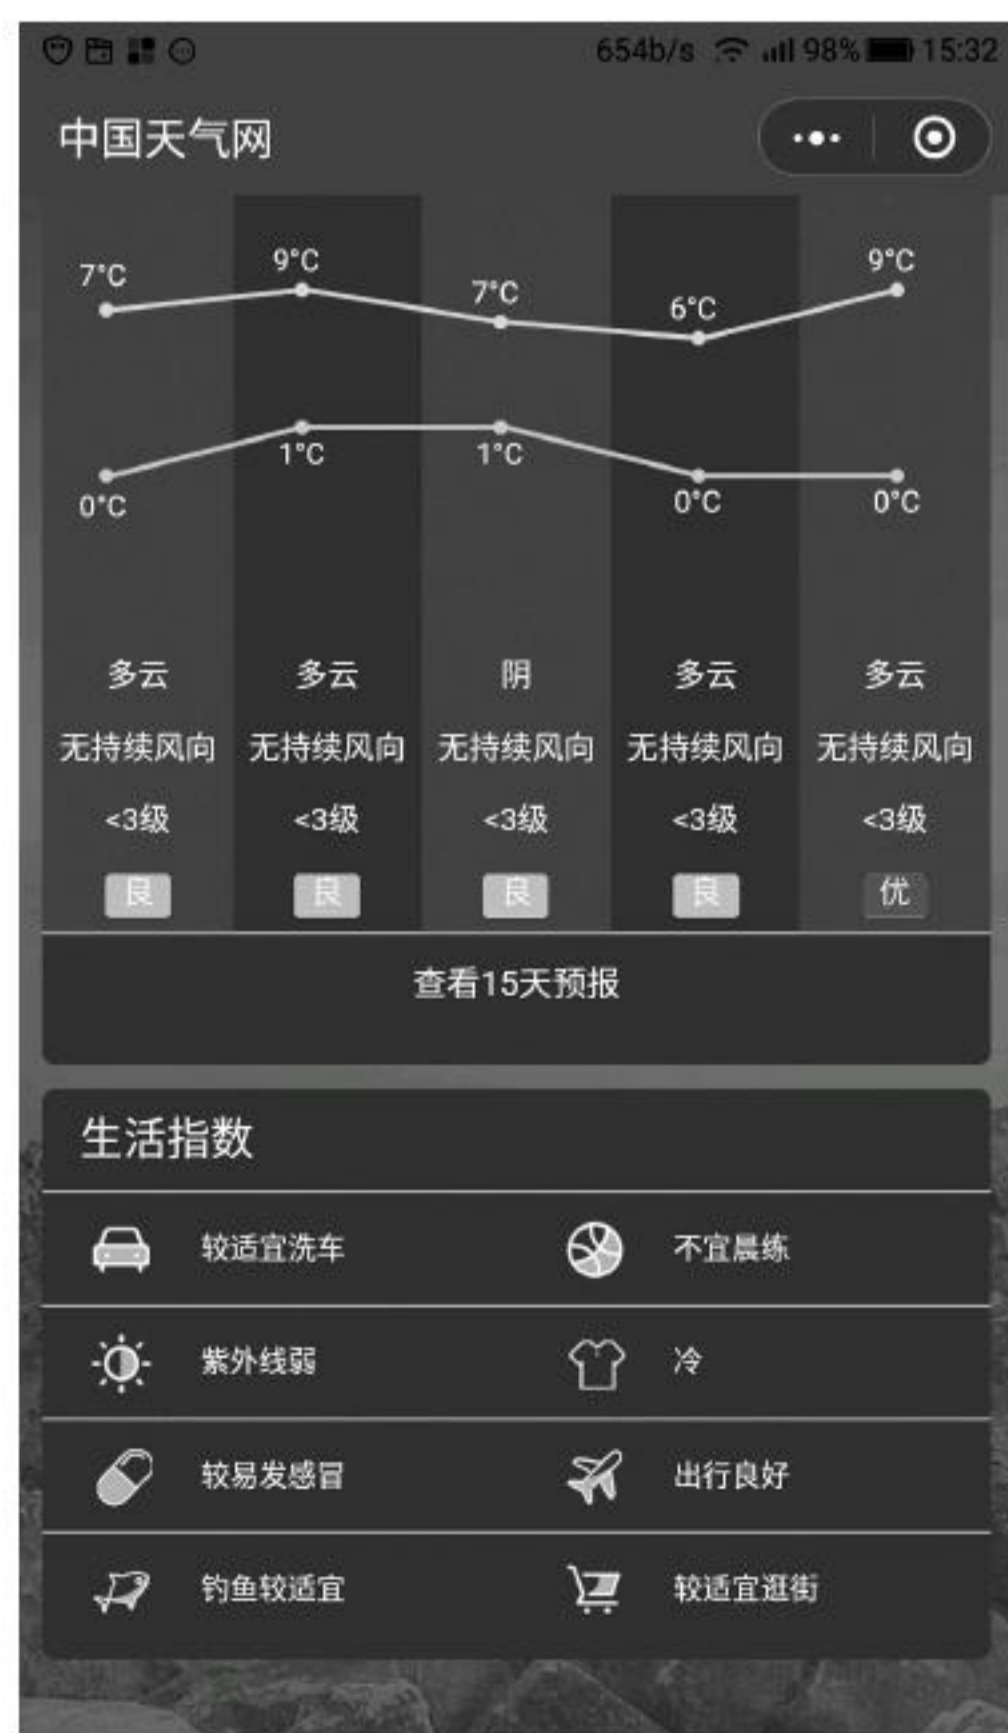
654b/s 98% 15:32

中国天气网

| 7°C | 9°C | 7°C | 6°C | 9°C |
|---|---|---|---|---|
| 0°C | 1°C | 1°C | 0°C | 0°C |
| 多云 | 多云 | 阴 | 多云 | 多云 |
| 无持续风向 | 无持续风向 | 无持续风向 | 无持续风向 | 无持续风向 |
| <3级 | <3级 | <3级 | <3级 | <3级 |
| 良 | 良 | 良 | 良 | 优 |

查看15天预报

生活指数

较适宜洗车
不宜晨练
紫外线弱
冷
较易发感冒
出行良好
钓鱼较适宜
较适宜逛街